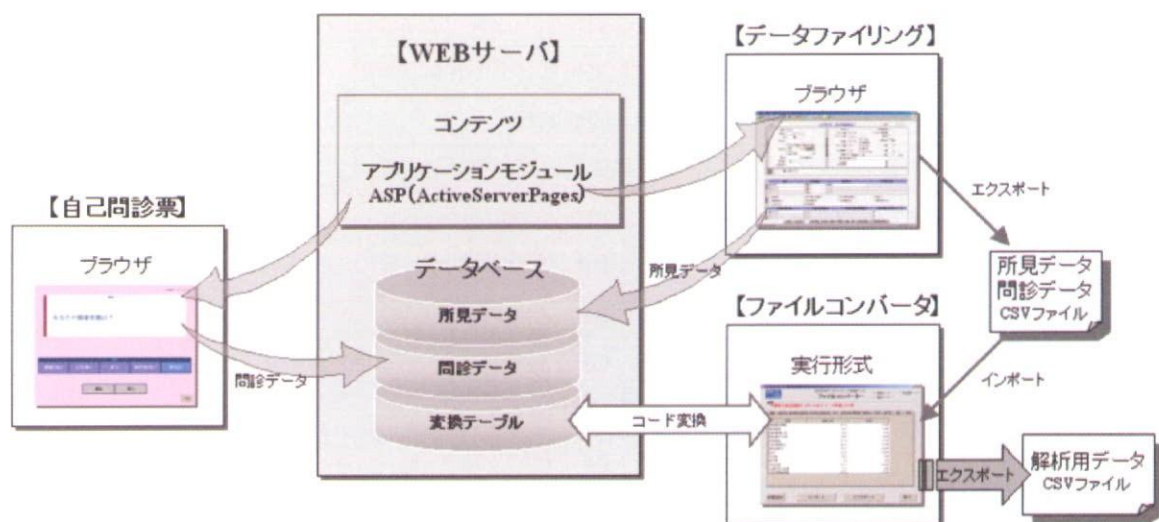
【WEBサーバ】

コンテンツ

アプリケーションモジュール
ASP(ActiveServerPages)

データベース

所見データ

問診データ

変換テーブル

【データファイリング】

ブラウザ

エクスポート

所見データ
問診データ
CSVファイル

【自己問診票】

ブラウザ

問診データ

所見データ

【ファイルコンバータ】

実行形式

インポート

コード変換

エクスポート

解析用データ
CSVファイル